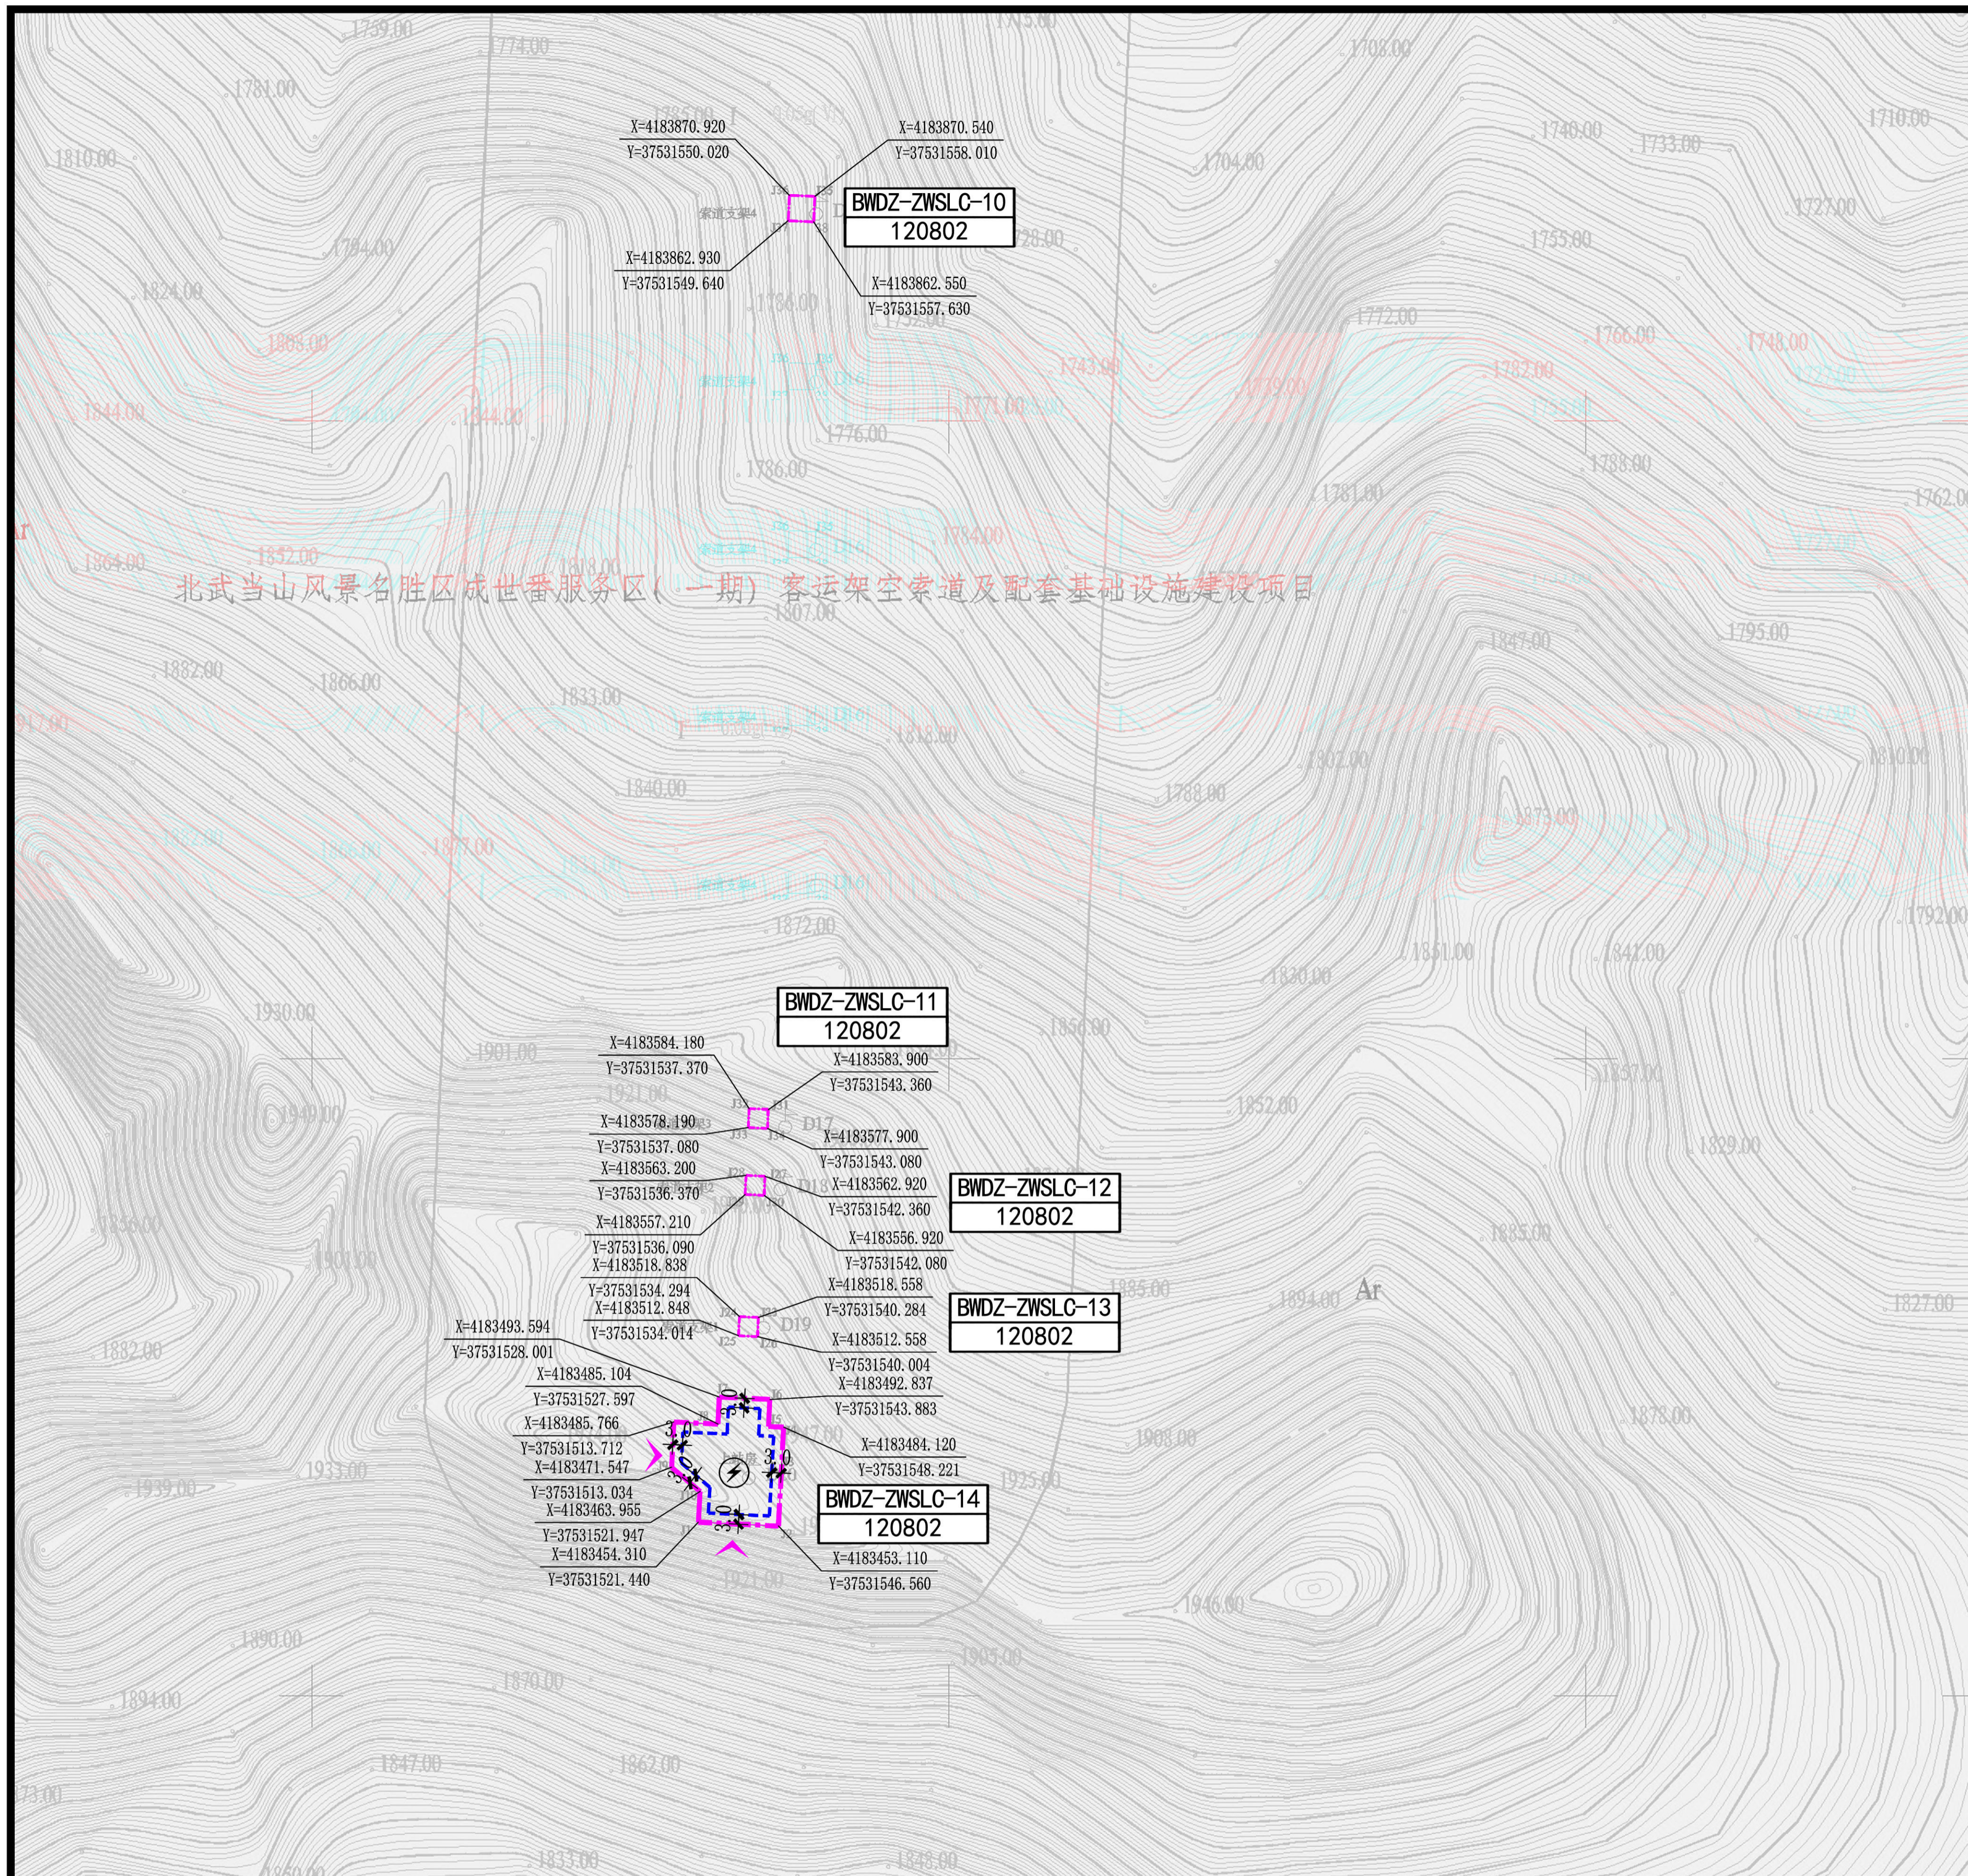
1759.00
1774.00
1775.00
1708.00
1781.00
X=4183870.920
Y=37531550.020
X=4183870.540
Y=37531558.010
1740.00
1733.00
1710.00
1810.00
1704.00
BWDZ-ZWSLC-10
120802
1727.00
1784.00
1728.00
1755.00
X=4183862.930
Y=37531549.640
X=4183862.550
Y=37531557.630
1824.00
1786.00
1772.00
1808.00
1766.00
1748.00
1743.00
1739.00
1782.00
1844.00
1844.00
1771.00
1776.00
1786.00
1738.00
1781.00
1762.00
1784.00
1864.00
1852.00
1818.00
北武当山风景名胜区试世番服务区（一期）客运架空索道及配套基础设施建设项目
1807.00
1847.00
1795.00
1882.00
1866.00
1833.00
1818.00
1802.00
1810.00
1840.00
1788.00
1877.00
1873.00
1872.00
1792.00
1851.00
1842.00
1830.00
1930.00
BWDZ-ZWSLC-11
120802
1856.00
1901.00
X=4183584.180
Y=37531537.370
X=4183583.900
Y=37531543.360
1837.00
1921.00
1852.00
1949.00
X=4183578.190
Y=37531537.080
X=4183577.900
Y=37531543.080
D17
1829.00
X=4183563.200
Y=37531536.370
X=4183562.920
Y=37531542.360
D18
BWDZ-ZWSLC-12
120802
1856.00
X=4183557.210
Y=37531536.090
X=4183556.920
Y=37531542.080
1885.00
1901.00
Y=4183518.838
Y=37531534.294
X=4183518.558
Y=37531540.284
1885.00
1894.00
Ar
BWDZ-ZWSLC-13
120802
1827.00
X=4183512.848
Y=37531534.014
D19
X=4183512.558
Y=37531540.004
X=4183493.594
Y=37531528.001
1882.00
X=4183485.104
Y=37531527.597
X=4183492.837
Y=37531543.883
1878.00
X=4183485.766
Y=37531513.712
1917.00
X=4183484.120
Y=37531548.221
1908.00
X=4183471.547
Y=37531513.034
1933.00
1925.00
1939.00
X=4183463.955
Y=37531521.947
BWDZ-ZWSLC-14
120802
X=4183454.310
Y=37531521.440
X=4183453.110
Y=37531546.560
1921.00
1946.00
1890.00
1870.00
1905.00
1894.00
1847.00
1862.00
1833.00
1843.00